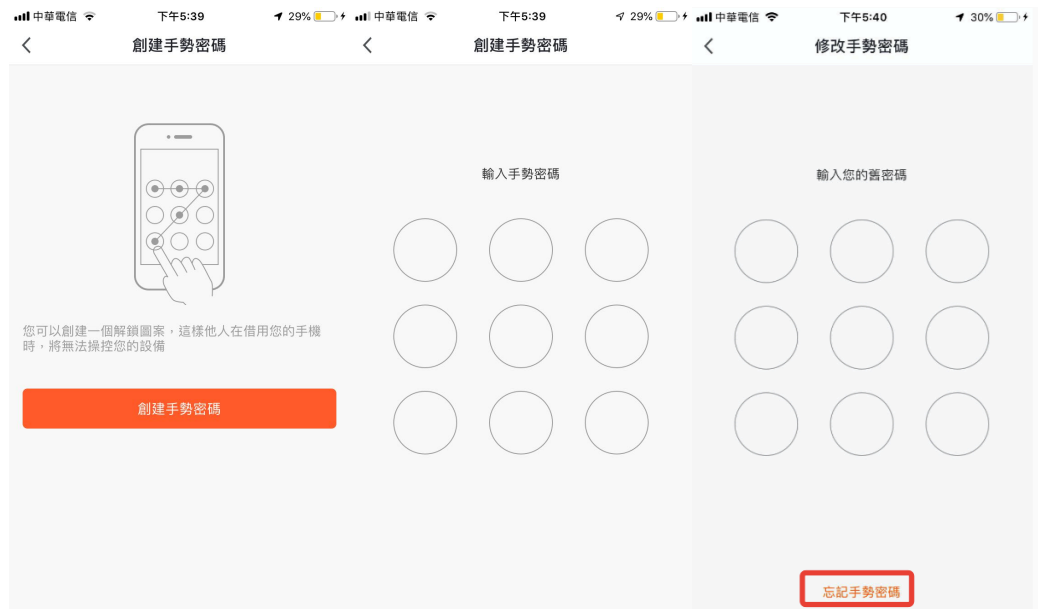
中華電信 下午5:39 29%

創建手勢密碼

您可以創建一個解鎖圖案，這樣他人在借用您的手機時，將無法操控您的設備

創建手勢密碼

中華電信 下午5:39 29%

創建手勢密碼

輸入手勢密碼

中華電信 下午5:40 30%

修改手勢密碼

輸入您的舊密碼

忘記手勢密碼